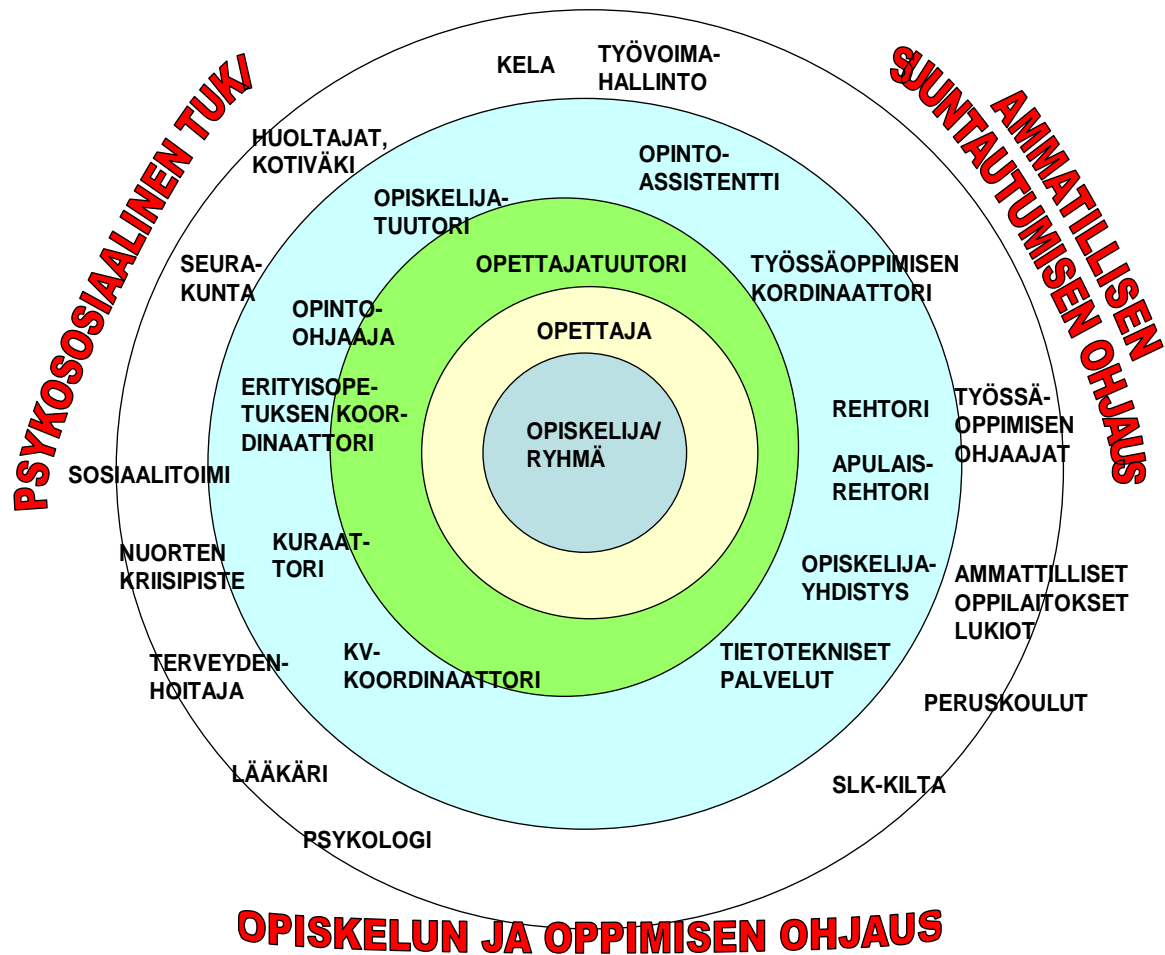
PSYKOSOSIAALINEN TUKI

AMMATILLISEN SUUNTAUTUMISEN OHJAUS

KELA

TYÖVOIMAHALLINTO

HUOLTAJAT, KOTIVÄKI

OPINTOASSISTENTTI

OPISKELIJATUUTORI

SEURAKUNTA

OPETTAJATUUTORI

TYÖSSÄOPPIMISEN KORDINAATTORI

OPINTOOHJAAJA

OPETTAJA

ERITYISOPETUKSEN KOORDINAATTORI

REHTORI

TYÖSSÄOPPIMISEN OHJAAJAT

OPISKELIJA/ RYHMÄ

SOSIAALITOIMI

APULAISREHTORI

NUORTEN KRIISIPISTE

KURAATTORI

OPISKELIJAYHDISTYS

AMMATTILLISET OPPILAITOKSET LUKIOT

TERVEYDENHOITAJA

KVKOORDINAATTORI

TIETOTEKNISET PALVELUT

PERUSKOULUT

LÄÄKÄRI

SLK-KILTA

PSYKOLOGI

OPISKELUN JA OPPIMISEN OHJAUS